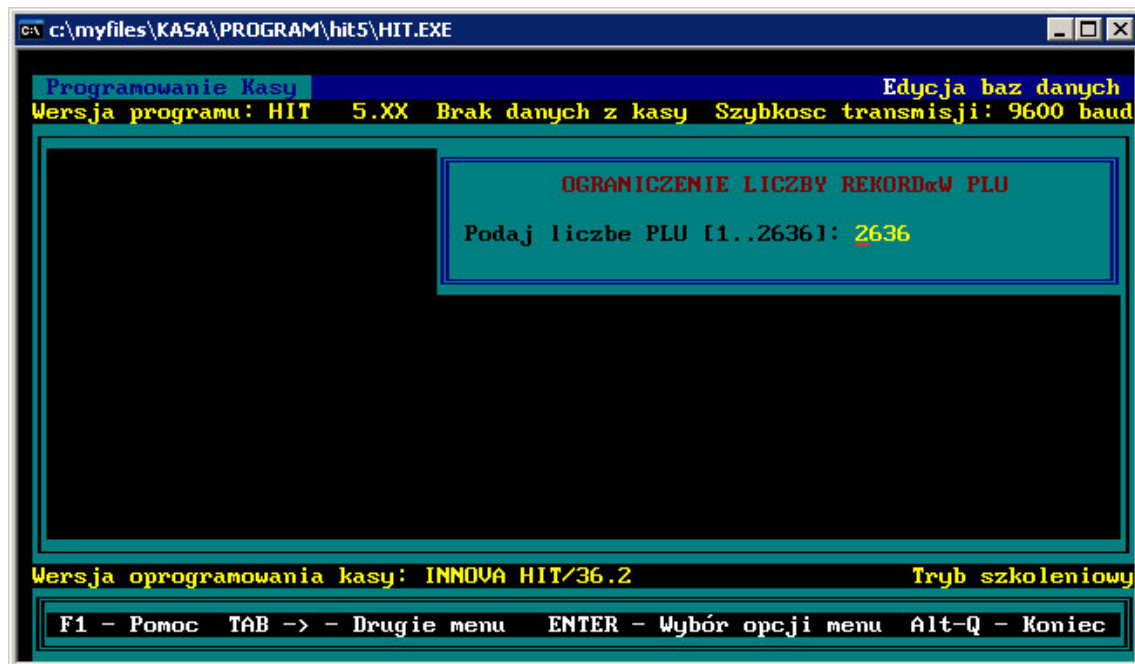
c:\myfiles\KASA\PROGRAM\hit5\HIT.EXE

Programowanie Kasy Edycja baz danych
Wersja programu: HIT 5.XX Brak danych z kasy Szybkosc transmisji: 9600 baud

OGRANICZENIE LICZBY REKORDαW PLU

Podaj liczbe PLU [1..2636]: 2636

Wersja oprogramowania kasy: INNOVA HIT/36.2 Tryb szkoleniowy

F1 - Pomoc TAB -> - Drugie menu ENTER - Wybór opcji menu Alt-Q - Koniec